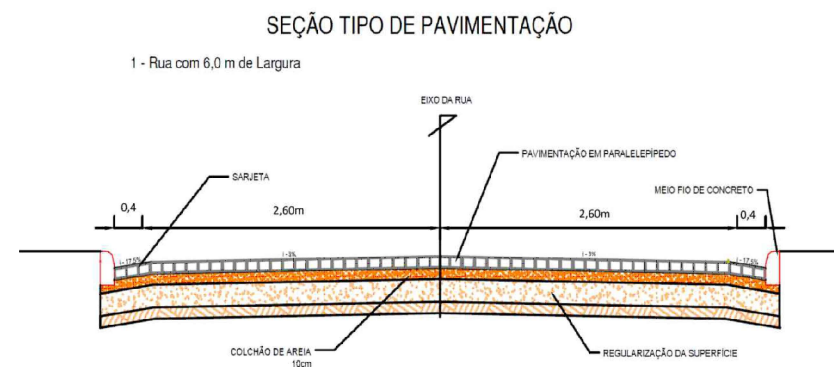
SEÇÃO TIPO DE PAVIMENTAÇÃO

1 - Rua com 6,0 m de Largura

EIXO DA RUA

SARJETA

PAVIMENTAÇÃO EM PARALELEPÍPEDO

MEIO FIO DE CONCRETO

0,4

2,60m

2,60m

0,4

i - 17,5%

i - 3%

i - 3%

i - 17,5%

COLCHÃO DE AREIA
10cm

REGULARIZAÇÃO DA SUPERFÍCIE